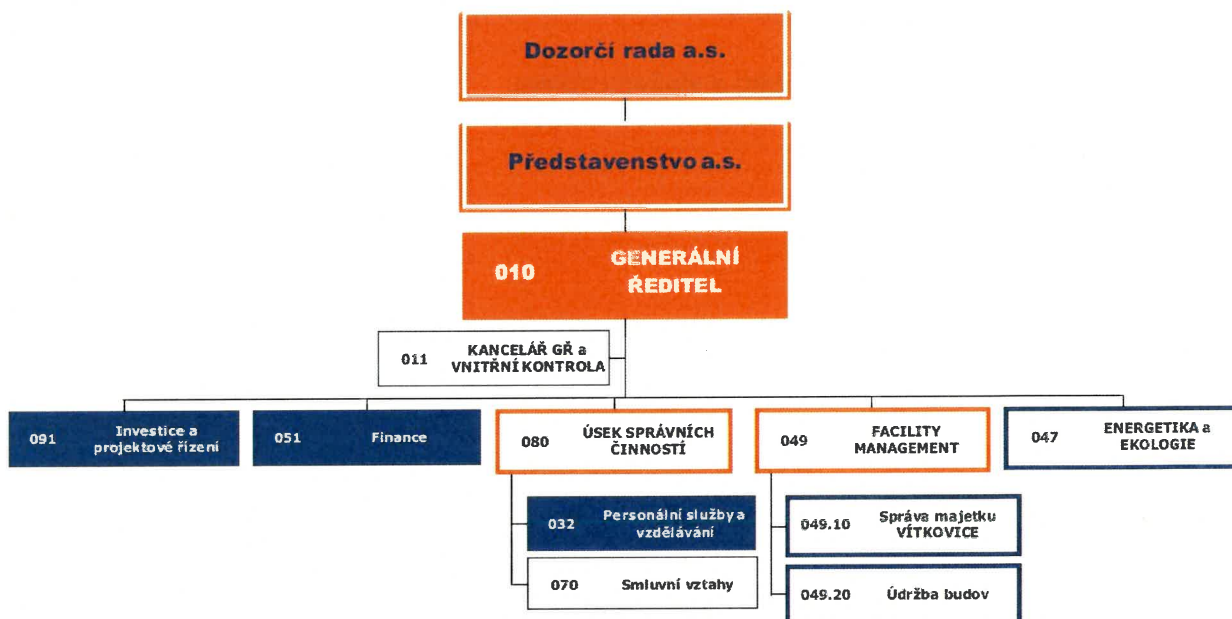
Dozorčí rada a.s.

Představenstvo a.s.

010 GENERÁLNÍ ŘEDITEL

011 KANCELÁŘ GŘ a VNITŘNÍ KONTROLA

091 Investice a projektové řízení

051 Finance

080 ÚSEK SPRÁVNÍCH ČINNOSTÍ

032 Personální služby a vzdělávání

070 Smluvní vztahy

049 FACILITY MANAGEMENT

049.10 Správa majetku VÍTKOVICE

049.20 Údržba budov

047 ENERGETIKA a EKOLOGIE